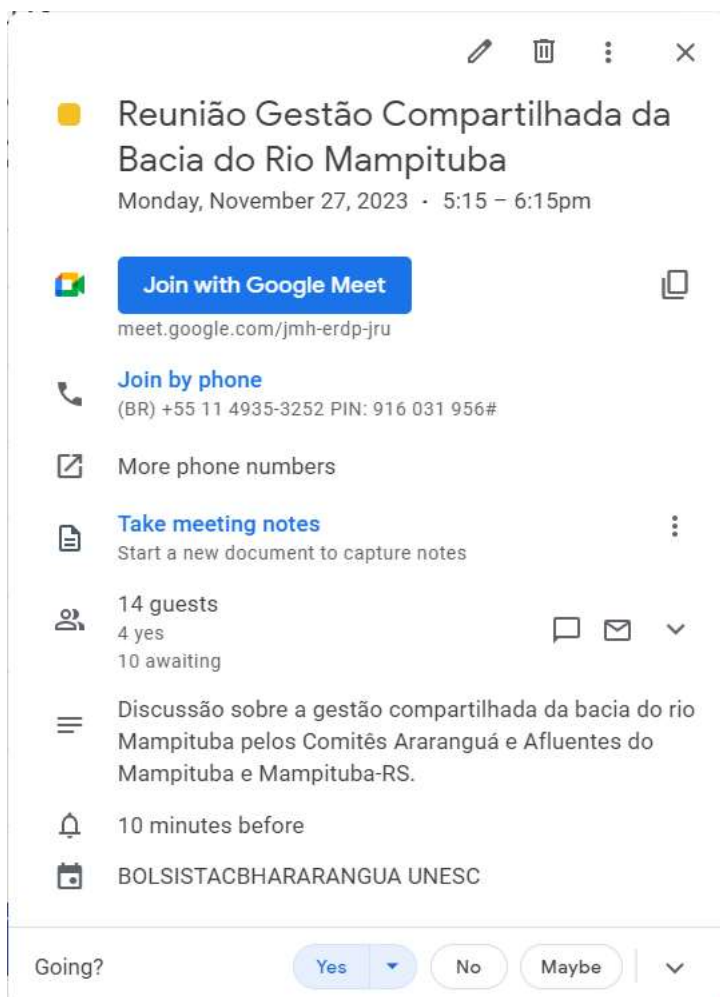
Reunião Gestão Compartilhada da Bacia do Rio Mampituba
Monday, November 27, 2023 · 5:15 – 6:15pm

Join with Google Meet
meet.google.com/jmh-erdp-jru

Join by phone
(BR) +55 11 4935-3252 PIN: 916 031 956#

More phone numbers

Take meeting notes
Start a new document to capture notes

14 guests
4 yes
10 awaiting

Discussão sobre a gestão compartilhada da bacia do rio Mampituba pelos Comitês Araranguá e Afluentes do Mampituba e Mampituba-RS.

10 minutes before

BOLSISTACBHARARANGUA UNESC

Going? Yes No Maybe